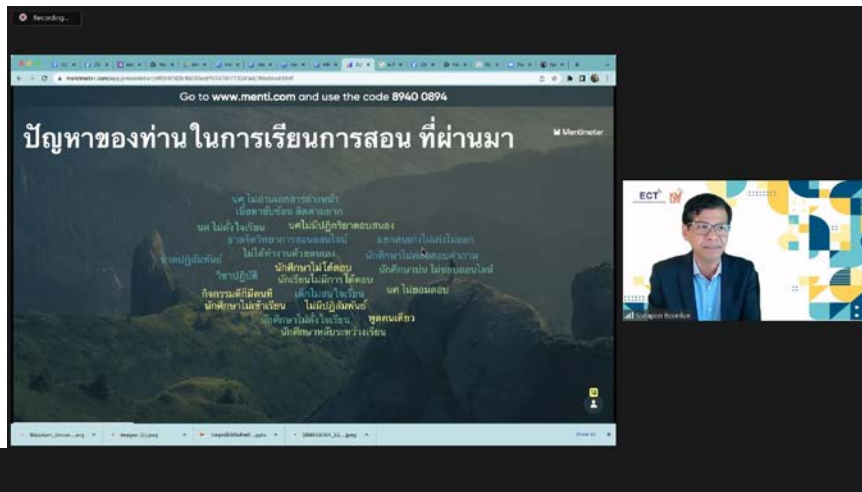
Recording...

Go to www.menti.com and use the code 8940 0894

ปัญหาของท่านในการเรียนการสอน ที่ผ่านมา

Mentimeter

นศ.ไม่อ่านเอกสารล่วงหน้า
เนื้อหาซับซ้อน ติดตามยาก
นศ.ไม่ตั้งใจเรียน นศ.ไม่มีปฏิกริยาตอบสนอง
ขาดทักษะการสอนออนไลน์ แยกคนเก่งไม่ค่อยออก
ขาดปฏิสัมพันธ์ ไม่ได้ทำงานด้วยตนเอง นักศึกษาไม่ค่อยตอบคำถาม
วิชาปฏิบัติ นักศึกษาไม่ได้ตอบ นักศึกษาบ่นไม่ชอบออนไลน์
นักเรียนไม่มีการโต้ตอบ
กิจกรรมดีก็มีคนที่ เด็กไม่สนใจเรียน นศ.ไม่ยอมตอบ
นักศึกษาไม่เข้าเรียน ไม่มีปฏิสัมพันธ์
นักศึกษาไม่ตั้งใจเรียน พูดคนเดียว
นักศึกษาหลับระหว่างเรียน

ECT

Sudaporn Boonlue

Show all